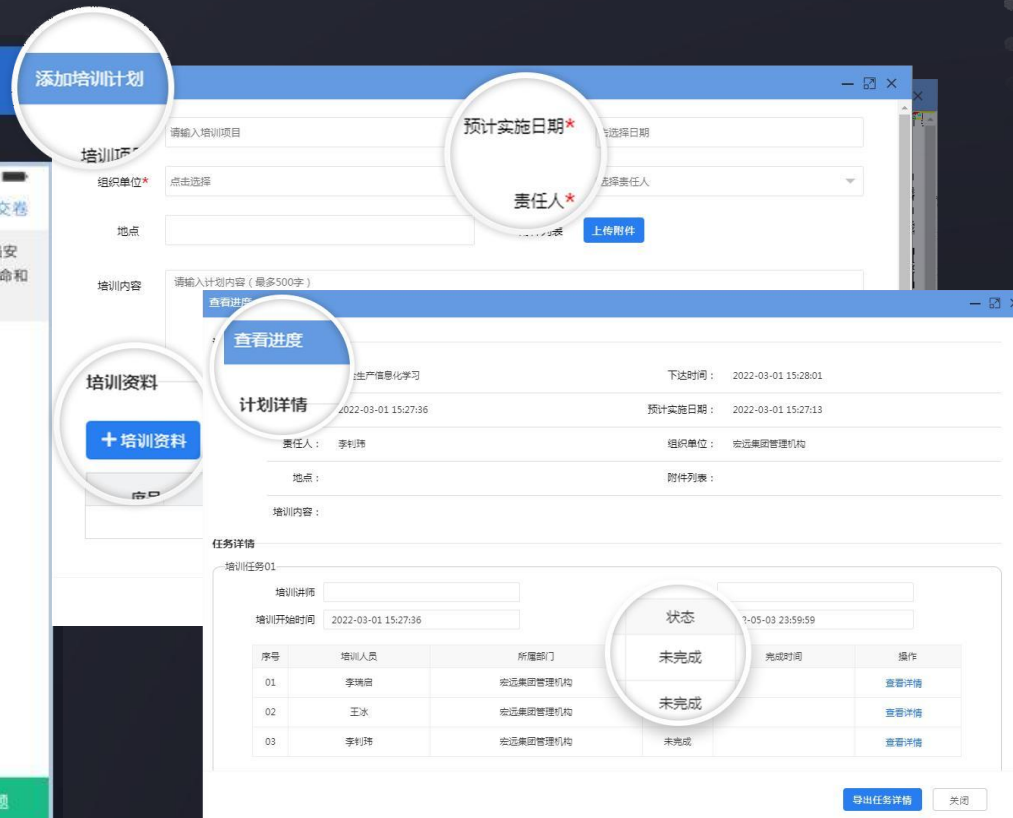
添加培训计划

培训项目 请输入培训项目
预计实施日期* 请选择日期
组织单位* 点击选择
责任人* 选择责任人
地点
附件列表 上传附件
培训内容 请输入计划内容（最多500字）

培训资料
+ 培训资料
序号

交卷
安
命和

查看进度

查看进度
计划详情
生产信息化学习
下达时间： 2022-03-01 15:28:01
2022-03-01 15:27:36
预计实施日期： 2022-03-01 15:27:13
责任人： 李钊玮
组织单位： 宏远集团管理机构
地点：
附件列表：
培训内容：

任务详情
培训任务01
培训讲师
培训开始时间 2022-03-01 15:27:36
状态
2022-05-03 23:59:59

| 序号 | 培训人员 | 所属部门 | 未完成 | 完成时间 | 操作 |
|---|---|---|---|---|---|
| 01 | 李瑞启 | 宏远集团管理机构 | | | 查看详情 |
| 02 | 王冰 | 宏远集团管理机构 | 未完成 | | 查看详情 |
| 03 | 李钊玮 | 宏远集团管理机构 | 未完成 | | 查看详情 |

导出任务详情
关闭